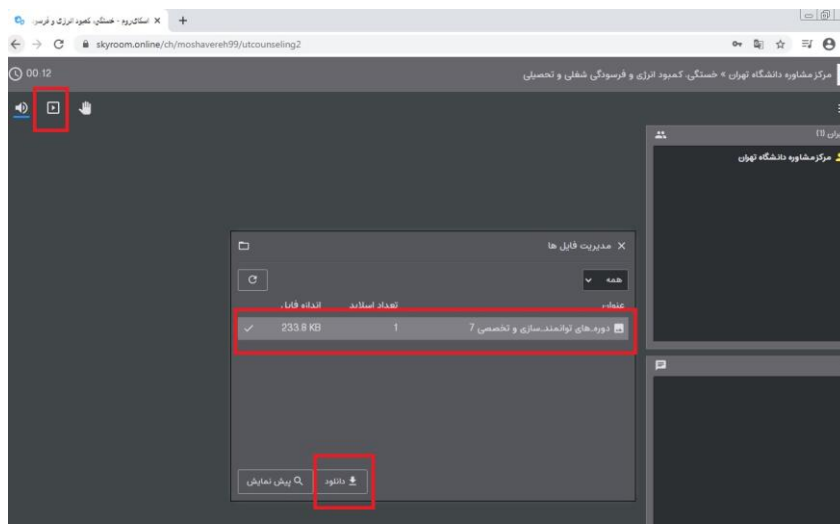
اسکای‌روم - خستگی، کمبود انرژی و فرسو...

skyroom.online/ch/moshavereh99/utcounseling2

00:12

مرکز مشاوره دانشگاه تهران » خستگی، کمبود انرژی و فرسودگی شغلی و تحصیلی

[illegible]ران (1)

مرکز مشاوره دانشگاه تهران

مدیریت فایل ها

همه

عنوان

تعداد اسلاید

اندازه فایل

دوره‌های توانمندسازی و تخصصی 7

1

233.8 KB

دانلود

پیش نمایش